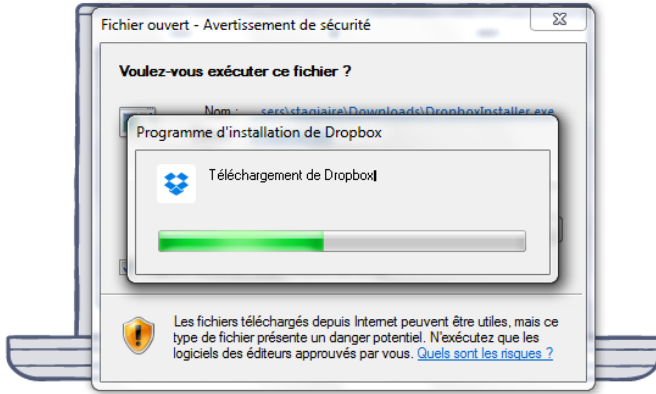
Fichier ouvert - Avertissement de sécurité

Voulez-vous exécuter ce fichier ?

Nom : ...sers\stagiaire\Downloads\DropboxInstaller.exe

Programme d'installation de Dropbox

Téléchargement de Dropbox

Les fichiers téléchargés depuis Internet peuvent être utiles, mais ce type de fichier présente un danger potentiel. N'exécutez que les logiciels des éditeurs approuvés par vous. Quels sont les risques ?